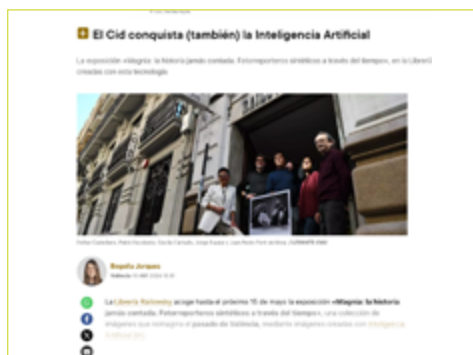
El Cid conquista (también) la Inteligencia Artificial

La exposición «Magnia: la historia jamás contada. Fotorreporteros sintéticos a través del tiempo», en la Librería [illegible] creadas con esta tecnología

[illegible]

Begoña Jorques
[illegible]

La Librería Railowsky acoge hasta el próximo 15 de mayo la exposición «Magnia: la historia jamás contada. Fotorreporteros sintéticos a través del tiempo», una colección de imágenes que reimagina el pasado de Valencia, mediante imágenes creadas con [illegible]